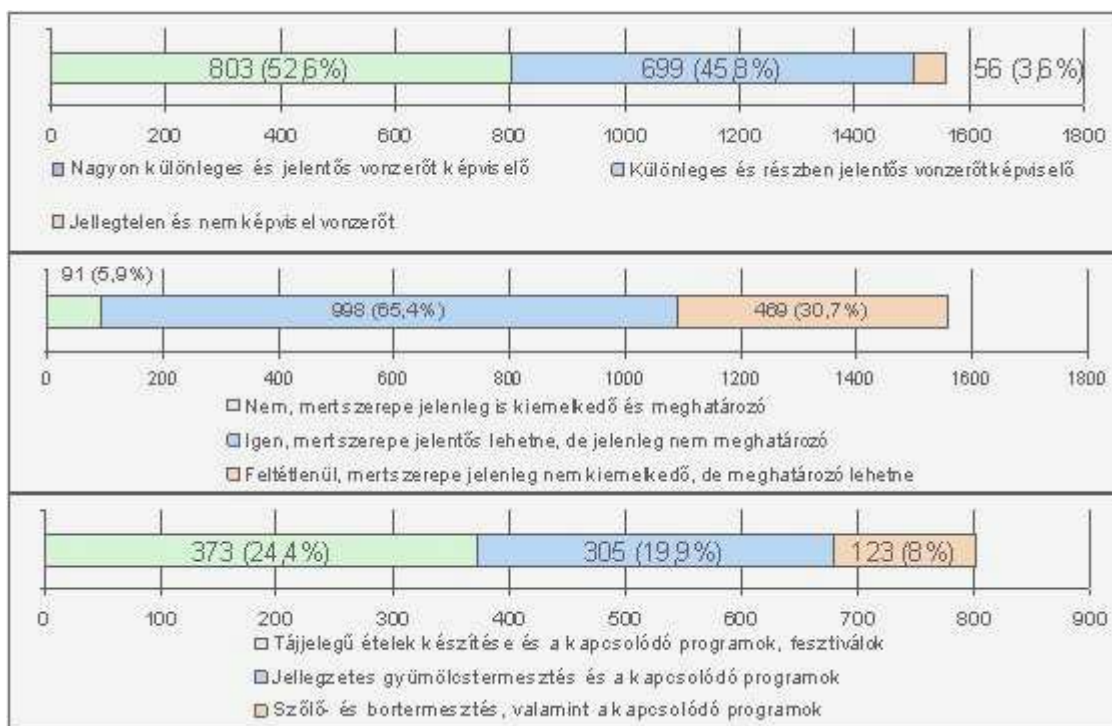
803 (52,6%)
699 (45,8%)
56 (3,6%)

0 200 400 600 800 1000 1200 1400 1600 1800

Nagyon különleges és jelentős vonzerőt képviselő
Különleges és részben jelentős vonzerőt képviselő
Jellegtelen és nem képvisel vonzerőt

91 (5,9%)
998 (65,4%)
469 (30,7%)

0 200 400 600 800 1000 1200 1400 1600 1800

Nem, mert szerepe jelenleg is kiemelkedő és meghatározó
Igen, mert szerepe jelentős lehetne, de jelenleg nem meghatározó
Feltétlenül, mert szerepe jelenleg nem kiemelkedő, de meghatározó lehetne

373 (24,4%)
305 (19,9%)
123 (8%)

0 100 200 300 400 500 600 700 800 900

Tájjelegű ételek készítése és a kapcsolódó programok, fesztiválok
Jellegzetes gyümölcstermesztés és a kapcsolódó programok
Szőlő- és bortermesztés, valamint a kapcsolódó programok